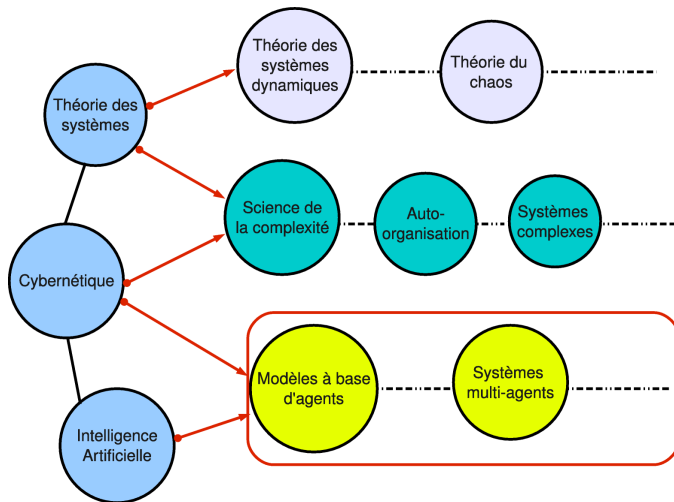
Théorie des systèmes

Cybernétique

Intelligence Artificielle

Théorie des systèmes dynamiques

Théorie du chaos

Science de la complexité

Auto-organisation

Systèmes complexes

Modèles à base d'agents

Systèmes multi-agents